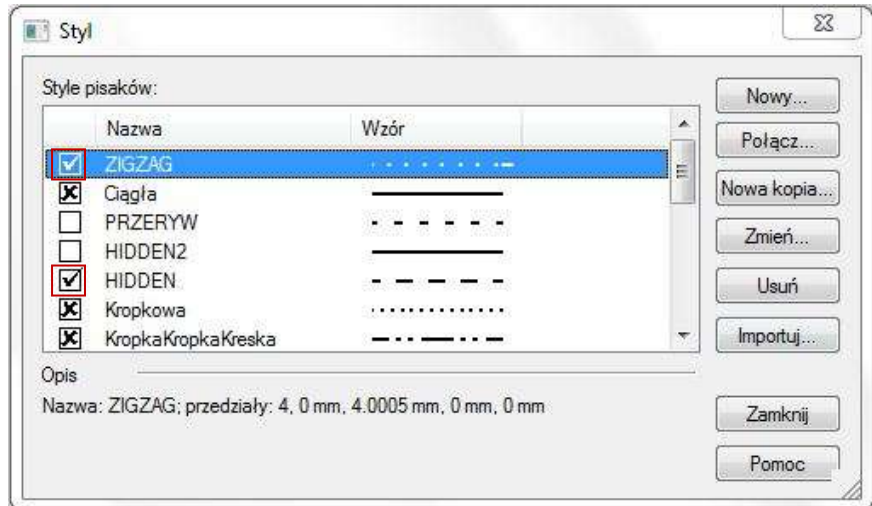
Styl

Style pisaków:

| Nazwa | Wzór |
|---|---|
| ZIGZAG | |
| Ciągła | |
| PRZERYW | |
| HIDDEN2 | |
| HIDDEN | |
| Kropkowa | |
| KropkaKropkaKreska | |

Nowy...
Połącz...
Nowa kopia...
Zmień...
Usuń
Importuj...

Opis
Nazwa: ZIGZAG; przedziały: 4, 0 mm, 4.0005 mm, 0 mm, 0 mm

Zamknij
Pomoc